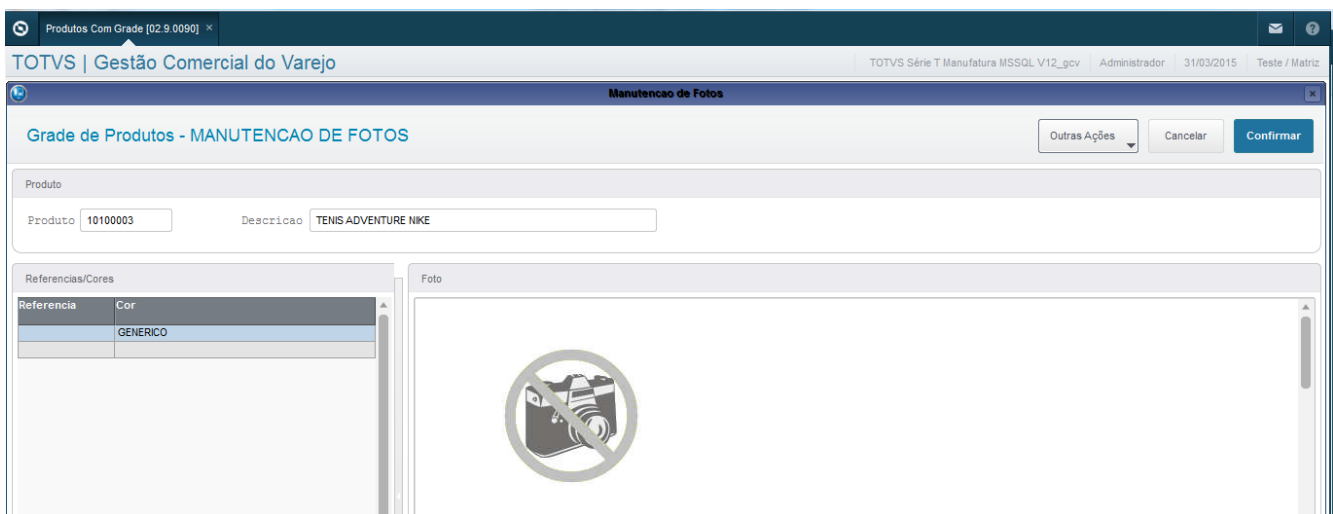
Produtos Com Grade [02.9.0090] ×

TOTVS | Gestão Comercial do Varejo

TOTVS Série T Manufatura MSSQL V12_gcv | Administrador | 31/03/2015 | Teste / Matriz

Manutencao de Fotos

Grade de Produtos - MANUTENCAO DE FOTOS

Outras Ações | Cancelar | Confirmar

Produto

Produto 10100003 Descricao TENIS ADVENTURE NIKE

Referencias/Cores

| Referencia | Cor |
|---|---|
| | GENERICO |
| | |

Foto